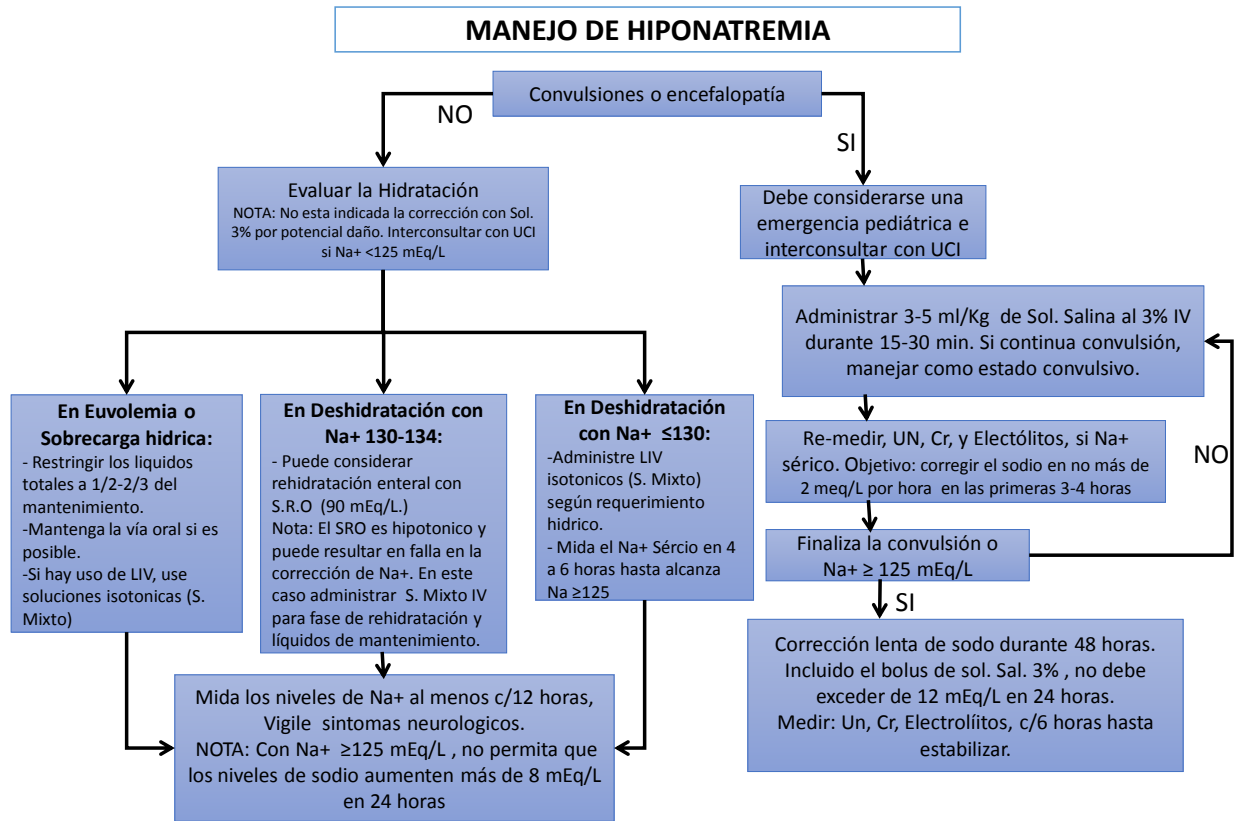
MANEJO DE HIPONATREMIA

Convulsiones o encefalopatía

NO

SI

Evaluar la Hidratación
NOTA: No esta indicada la corrección con Sol. 3% por potencial daño. Interconsultar con UCI si Na+ <125 mEq/L

Debe considerarse una emergencia pediátrica e interconsultar con UCI

Administrar 3-5 ml/Kg de Sol. Salina al 3% IV durante 15-30 min. Si continua convulsión, manejar como estado convulsivo.

En Euvolemia o Sobrecarga hidrica:
- Restringir los liquidos totales a 1/2-2/3 del mantenimiento.
-Mantenga la vía oral si es posible.
-Si hay uso de LIV, use soluciones isotonicas (S. Mixto)

En Deshidratación con Na+ 130-134:
- Puede considerar rehidratación enteral con S.R.O (90 mEq/L.)
Nota: El SRO es hipotonico y puede resultar en falla en la corrección de Na+. En este caso administrar S. Mixto IV para fase de rehidratación y líquidos de mantenimiento.

En Deshidratación con Na+ ≤130:
-Administre LIV isotonicos (S. Mixto) según requerimiento hidrico.
- Mida el Na+ Sércio en 4 a 6 horas hasta alcanza Na ≥125

Re-medir, UN, Cr, y Electólitos, si Na+ sérico. Objetivo: corregir el sodio en no más de 2 meq/L por hora en las primeras 3-4 horas

NO

Finaliza la convulsión o Na+ ≥ 125 mEq/L

SI

Corrección lenta de sodo durante 48 horas. Incluido el bolus de sol. Sal. 3% , no debe exceder de 12 mEq/L en 24 horas.
Medir: Un, Cr, Electrolíitos, c/6 horas hasta estabilizar.

Mida los niveles de Na+ al menos c/12 horas, Vigile sintomas neurologicos.
NOTA: Con Na+ ≥125 mEq/L , no permita que los niveles de sodio aumenten más de 8 mEq/L en 24 horas